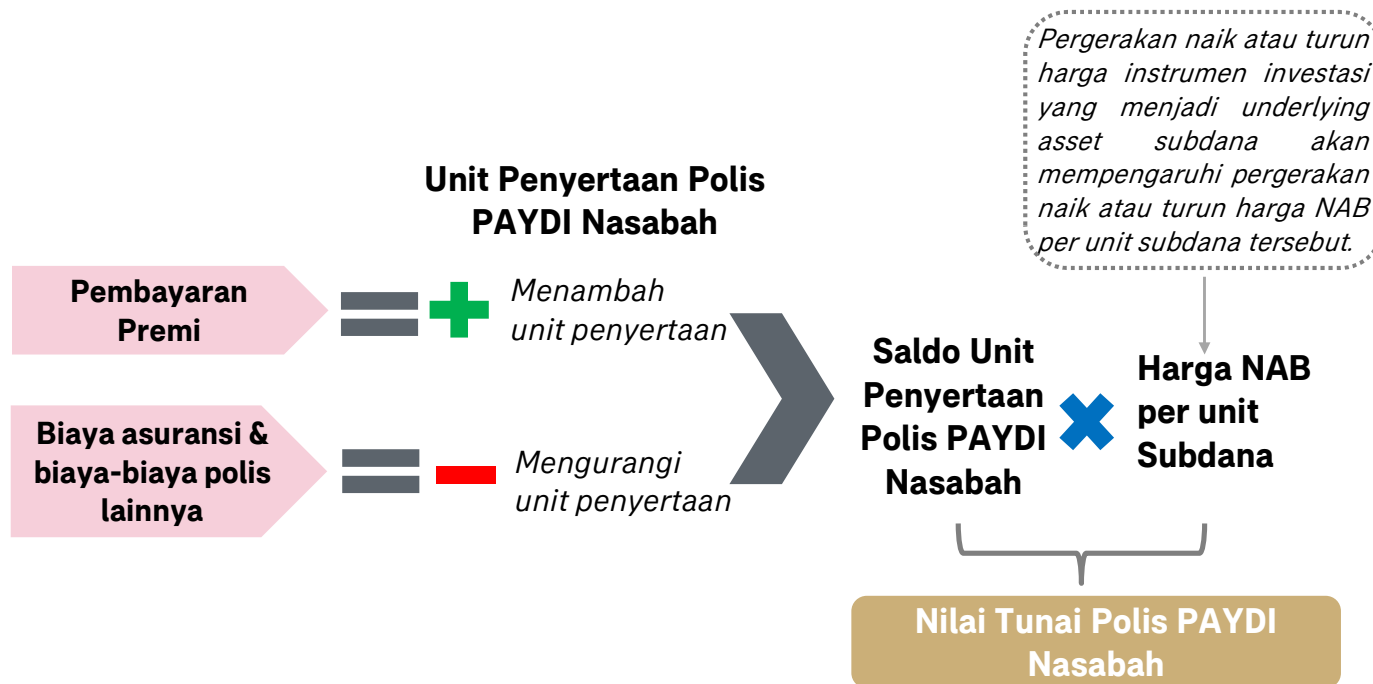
Pergerakan naik atau turun harga instrumen investasi yang menjadi underlying asset subdana akan mempengaruhi pergerakan naik atau turun harga NAB per unit subdana tersebut.

Unit Penyertaan Polis PAYDI Nasabah

Pembayaran Premi

Menambah unit penyertaan

Biaya asuransi & biaya-biaya polis lainnya

Mengurangi unit penyertaan

Saldo Unit Penyertaan Polis PAYDI Nasabah

Harga NAB per unit Subdana

Nilai Tunai Polis PAYDI Nasabah